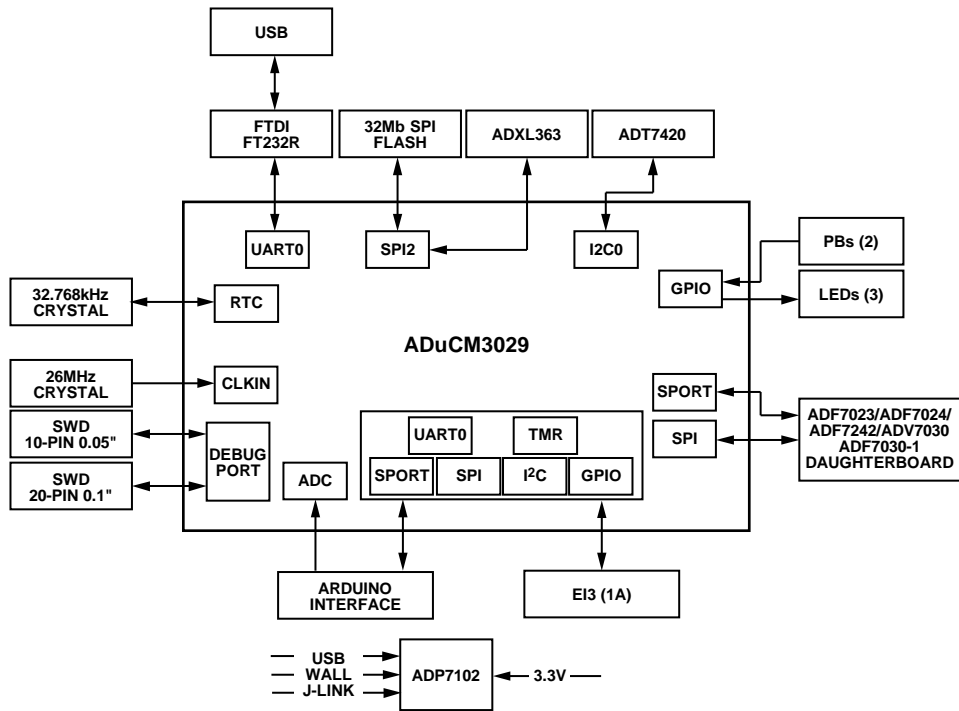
USB

FTDI FT232R

32Mb SPI FLASH

ADXL363

ADT7420

UART0

SPI2

I2C0

PBs (2)

GPIO

LEDs (3)

32.768kHz CRYSTAL

RTC

ADuCM3029

26MHz CRYSTAL

CLKIN

SPORT

ADF7023/ADF7024/ ADF7242/ADV7030 ADF7030-1 DAUGHTERBOARD

SPI

SWD 10-PIN 0.05"

DEBUG PORT

UART0

TMR

SWD 20-PIN 0.1"

ADC

SPORT

SPI

I$^2$C

GPIO

ARDUINO INTERFACE

EI3 (1A)

USB

WALL

J-LINK

ADP7102

3.3V